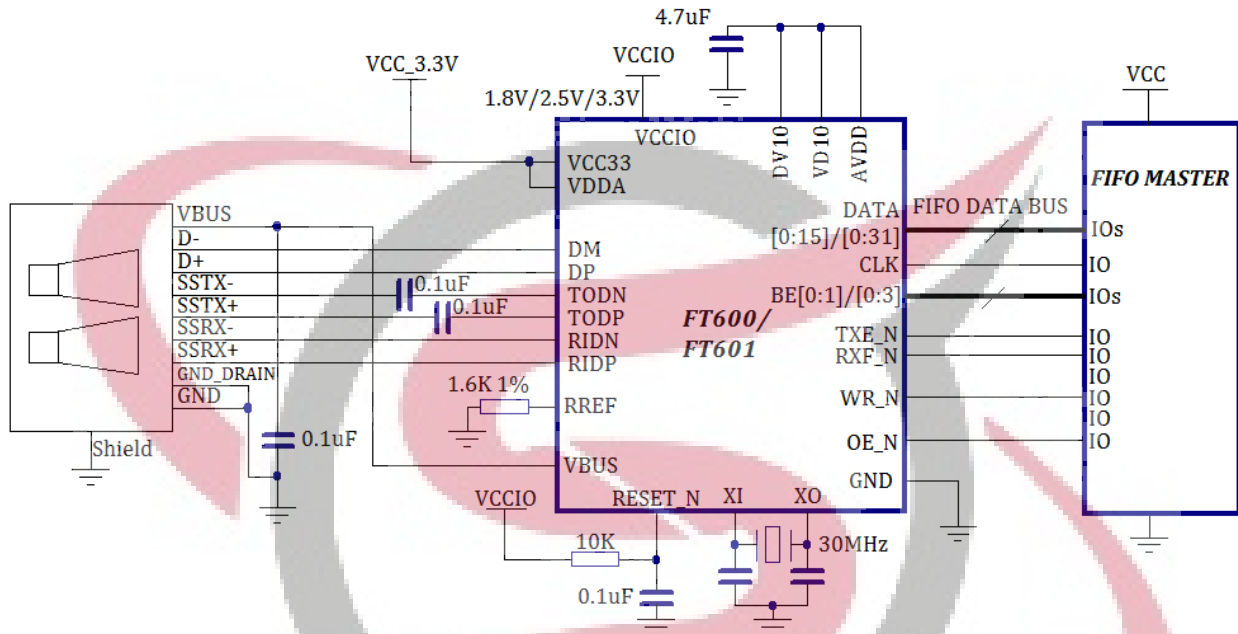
4.7uF
VCCIO
VCC_3.3V
1.8V/2.5V/3.3V
VCC
VCCIO
DV10
VD10
AVDD
VCC33
VDDA
FIFO MASTER
VBUS
D-
D+
SSTX-
SSTX+
SSRX-
SSRX+
GND_DRAIN
GND
DM
DP
TODN
TODP
RIDN
RIDP
0.1uF
0.1uF
DATA
[0:15]/[0:31]
FIFO DATA BUS
IOs
CLK
IO
BE[0:1]/[0:3]
IOs
FT600/
FT601
TXE_N
RXF_N
IO
IO
IO
WR_N
IO
IO
OE_N
IO
1.6K 1%
RREF
Shield
0.1uF
VBUS
GND
VCCIO
RESET_N
XI
XO
10K
30MHz
0.1uF